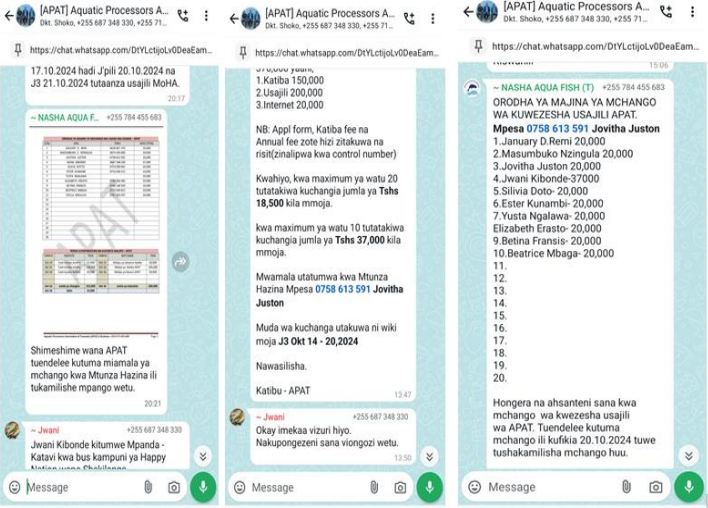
[APAT] Aquatic Processors A...
Dkt. Shoko, +255 687 348 330, +255 71...

https://chat.whatsapp.com/DtYLctijoLv0DeaEam...

17.10.2024 hadi J'pili 20.10.2024 na J3 21.10.2024 tutaanza usajili MoHA.
20:17

~ NASHA AQUA F... +255 784 455 683

APAT

Shimeshime wana APAT tuendelee kutuma miamala ya mchango kwa Mtunza Hazina ili tukamilishe mpango wetu.
20:21

~ Jwani +255 687 348 330
Jwani Kibonde kitumwe Mpanda - Katavi kwa bus kampuni ya Happy Nation wewe Shekilango

Message

[APAT] Aquatic Processors A...
Dkt. Shoko, +255 687 348 330, +255 71...

https://chat.whatsapp.com/DtYLctijoLv0DeaEam...

370,000 yaani,
1.Katiba 150,000
2.Usajili 200,000
3.Internet 20,000

NB: Appl form, Katiba fee na Annual fee zote hizi zitakuwa na risit(zinalipwa kwa control number)

Kwahiyo, kwa maximum ya watu 20 tutatakiwa kuchangia jumla ya Tshs 18,500 kila mmoja.

kwa maximum ya watu 10 tutatakiwa kuchangia jumla ya Tshs 37,000 kila mmoja.

Mwamala utatumwa kwa Mtunza Hazina Mpesa 0758 613 591 Jovitha Juston

Muda wa kuchanga utakuwa ni wiki moja J3 Okt 14 - 20,2024

Nawasilisha.

Katibu - APAT
13:47

~ Jwani +255 687 348 330
Okay imekaa vizuri hiyo. Nakupongezeni sana viongozi wetu.
13:50

Message

[APAT] Aquatic Processors A...
Dkt. Shoko, +255 687 348 330, +255 71...

https://chat.whatsapp.com/DtYLctijoLv0DeaEam...

15:06

~ NASHA AQUA FISH (T) +255 784 455 683
ORODHA YA MAJINA YA MCHANGO WA KUWEZESHA USAJILI APAT.
Mpesa 0758 613 591 Jovitha Juston
1.January D.Remi 20,000
2.Masumbuko Nzingula 20,000
3.Jovitha Juston 20,000
4.Jwani Kibonde-37000
5.Silivia Doto- 20,000
6.Ester Kunambi- 20,000
7.Yusta Ngalawa- 20,000
Elizabeth Erasto- 20,000
8.Betina Fransis- 20,000
10.Beatrice Mbaga- 20,000
11.
12.
13.
14.
15.
16.
17.
18.
19.
20.

Hongera na ahsanteni sana kwa mchango wa kwezesha usajili wa APAT. Tuendelee kutuma mchango ili kufikia 20.10.2024 tuwe tushakamilisha mchango huu.

Message